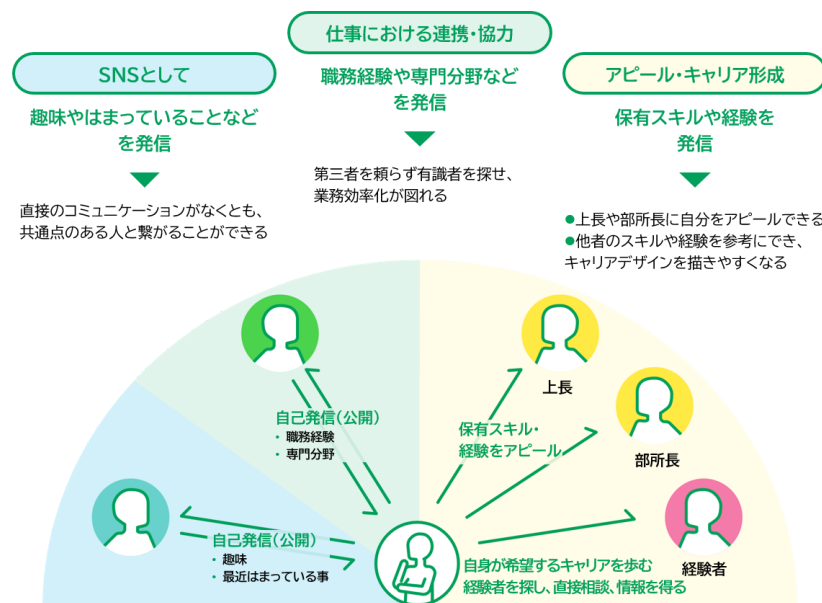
仕事における連携・協力

職務経験や専門分野などを発信

第三者を頼らず有識者を探せ、業務効率化が図れる

SNSとして

趣味やはまっていることなどを発信

直接のコミュニケーションがなくとも、共通点のある人と繋がることができる

アピール・キャリア形成

保有スキルや経験を発信

●上長や部所長に自分をアピールできる
●他者のスキルや経験を参考にでき、キャリアデザインを描きやすくなる

自己発信（公開）
・職務経験
・専門分野

自己発信（公開）
・趣味
・最近はまっている事

保有スキル・経験をアピール

上長

部所長

経験者

自身が希望するキャリアを歩む経験者を探し、直接相談、情報を得る